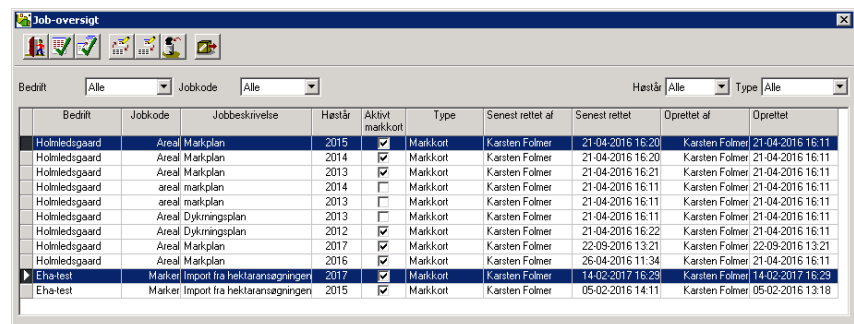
Job-oversigt

Bedrift Alle Jobkode Alle Høstår Alle Type Alle

| | Bedrift | Jobkode | Jobbeskrivelse | Høstår | Aktivt markkort | Type | Senest rettet af | Senest rettet | Oprettet af | Oprettet |
|---|---|---|---|---|---|---|---|---|---|---|
| | Holmledsgaard | Areal | Markplan | 2015 | ☑ | Markkort | Karsten Folmer | 21-04-2016 16:20 | Karsten Folmer | 21-04-2016 16:11 |
| | Holmledsgaard | Areal | Markplan | 2014 | ☑ | Markkort | Karsten Folmer | 21-04-2016 16:20 | Karsten Folmer | 21-04-2016 16:11 |
| | Holmledsgaard | Areal | Markplan | 2013 | ☑ | Markkort | Karsten Folmer | 21-04-2016 16:21 | Karsten Folmer | 21-04-2016 16:11 |
| | Holmledsgaard | areal | markplan | 2014 | ☐ | Markkort | Karsten Folmer | 21-04-2016 16:11 | Karsten Folmer | 21-04-2016 16:11 |
| | Holmledsgaard | areal | markplan | 2013 | ☐ | Markkort | Karsten Folmer | 21-04-2016 16:11 | Karsten Folmer | 21-04-2016 16:11 |
| | Holmledsgaard | Areal | Dykrningsplan | 2013 | ☐ | Markkort | Karsten Folmer | 21-04-2016 16:11 | Karsten Folmer | 21-04-2016 16:11 |
| | Holmledsgaard | Areal | Dykrningsplan | 2012 | ☑ | Markkort | Karsten Folmer | 21-04-2016 16:22 | Karsten Folmer | 21-04-2016 16:11 |
| | Holmledsgaard | Areal | Markplan | 2017 | ☑ | Markkort | Karsten Folmer | 22-09-2016 13:21 | Karsten Folmer | 22-09-2016 13:21 |
| | Holmledsgaard | Areal | Markplan | 2016 | ☑ | Markkort | Karsten Folmer | 26-04-2016 11:34 | Karsten Folmer | 21-04-2016 16:11 |
| ▶ | Eha-test | Marker | Import fra hektaransøgningen | 2017 | ☑ | Markkort | Karsten Folmer | 14-02-2017 16:29 | Karsten Folmer | 14-02-2017 16:29 |
| | Eha-test | Marker | Import fra hektaransøgningen | 2015 | ☑ | Markkort | Karsten Folmer | 05-02-2016 14:11 | Karsten Folmer | 05-02-2016 13:18 |